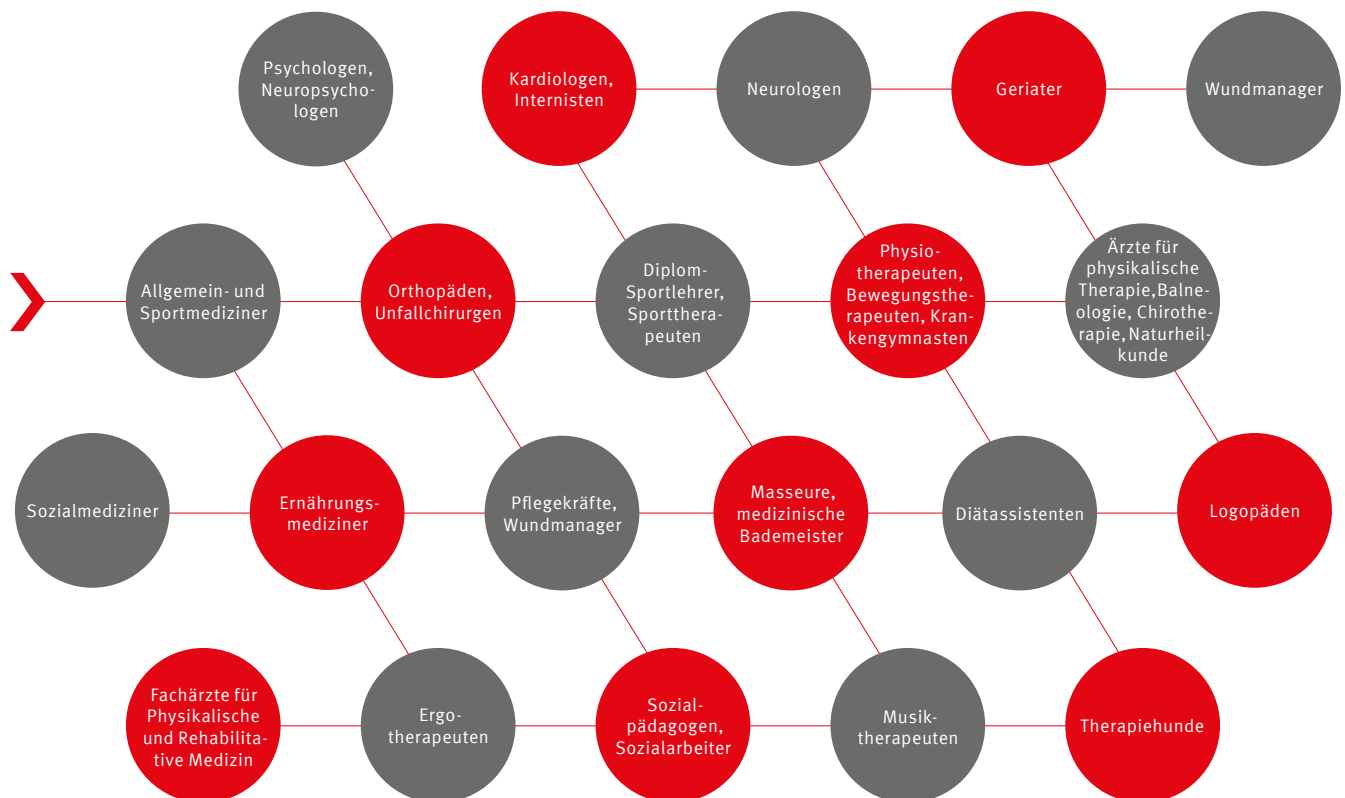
Psychologen, Neuropsychologen

Kardiologen, Internisten

Neurologen

Geriater

Wundmanager

Allgemein- und Sportmediziner

Orthopäden, Unfallchirurgen

Diplom-Sportlehrer, Sporttherapeuten

Physiotherapeuten, Bewegungstherapeuten, Krankengymnasten

Ärzte für physikalische Therapie, Balneologie, Chirotherapie, Naturheilkunde

Sozialmediziner

Ernährungsmediziner

Pflegekräfte, Wundmanager

Masseure, medizinische Bademeister

Diätassistenten

Logopäden

Fachärzte für Physikalische und Rehabilitative Medizin

Ergotherapeuten

Sozialpädagogen, Sozialarbeiter

Musiktherapeuten

Therapiehunde